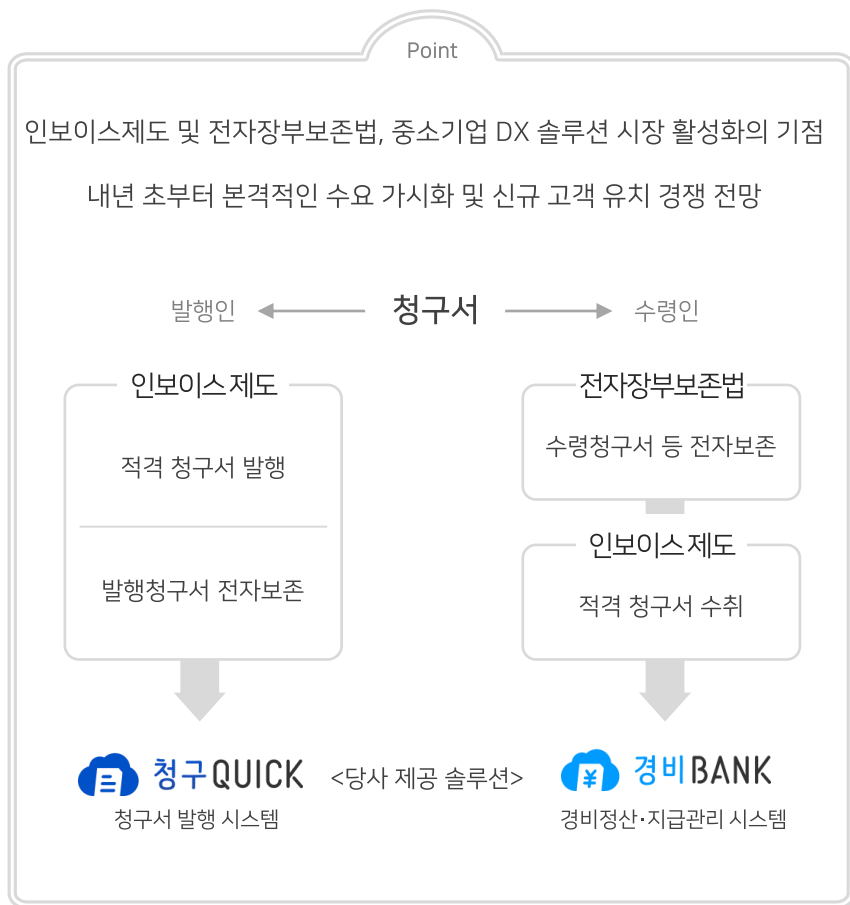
Point

인보이스제도 및 전자장부보존법, 중소기업 DX 솔루션 시장 활성화의 기점

내년 초부터 본격적인 수요 가시화 및 신규 고객 유치 경쟁 전망

발행인 청구서 수령인

인보이스제도

적격 청구서 발행

발행청구서 전자보존

전자장부보존법

수령청구서 등 전자보존

인보이스제도

적격 청구서 수취

청구QUICK

청구서 발행 시스템

<당사 제공 솔루션>

경비BANK

경비정산·지급관리 시스템